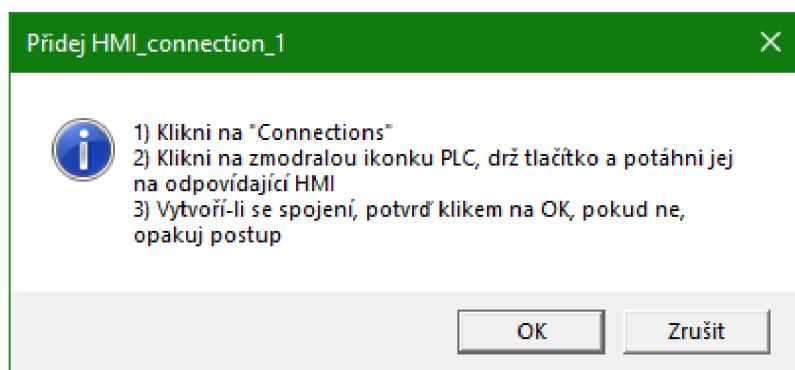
Přidej HMI_connection_1

1) Klikni na "Connections"
2) Klikni na zmodralou ikonku PLC, drž tlačítko a potáhni jej na odpovídající HMI
3) Vytvoří-li se spojení, potvrď klikem na OK, pokud ne, opakuj postup

OK

Zrušit